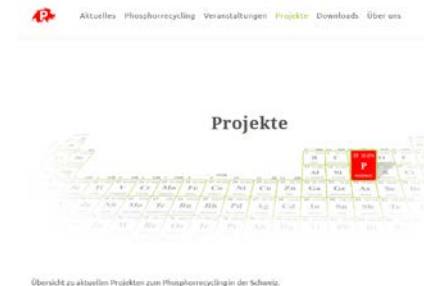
Aktuelles Phosphorrecycling Veranstaltungen Projekte Downloads Über uns

Projekte

Ti V Cr Mn Fe Co Ni Cu Zn Ga Ge As Se

Al Si P S

B C N O

Übersicht zu aktuellen Projekten zum Phosphorrecycling in der Schweiz.